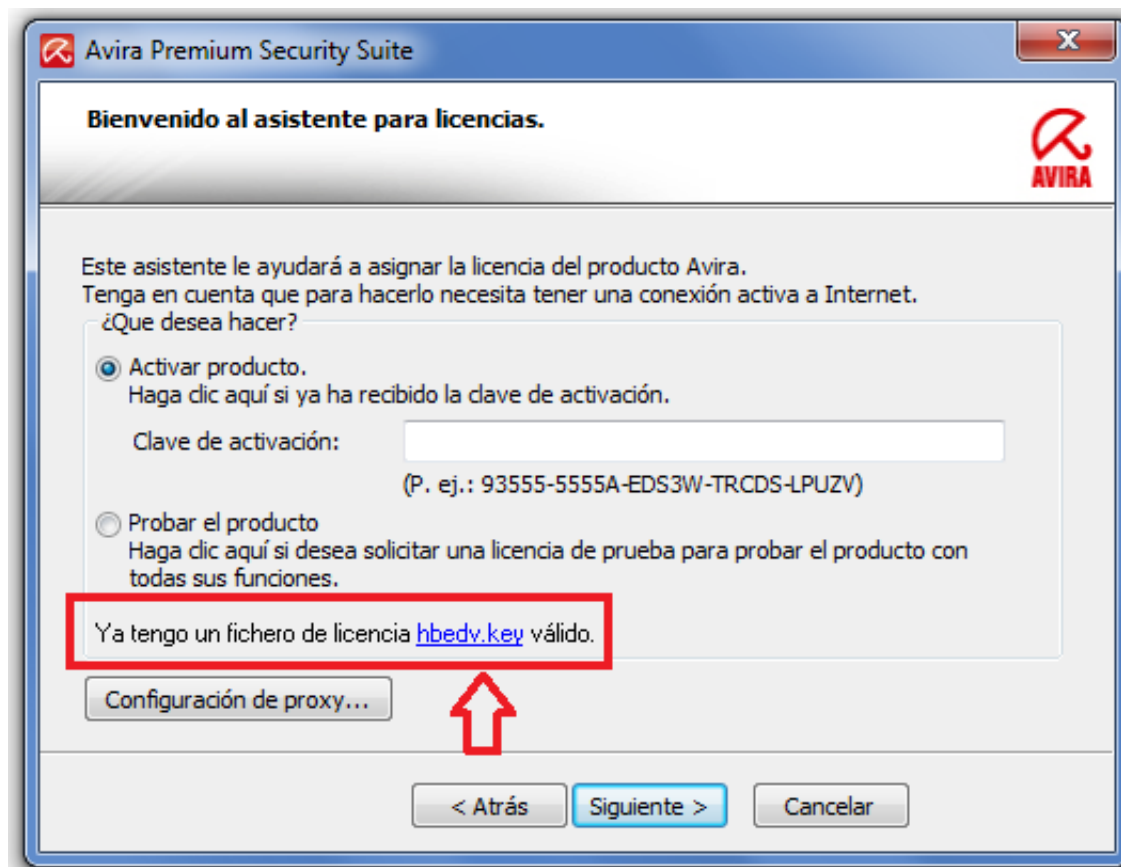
Avira Premium Security Suite

Bienvenido al asistente para licencias.

AVIRA

Este asistente le ayudará a asignar la licencia del producto Avira.
Tenga en cuenta que para hacerlo necesita tener una conexión activa a Internet.

¿Que desea hacer?

Activar producto.
Haga clic aquí si ya ha recibido la clave de activación.

Clave de activación:

(P. ej.: 93555-5555A-EDS3W-TRCDS-LPUZV)

Probar el producto
Haga clic aquí si desea solicitar una licencia de prueba para probar el producto con todas sus funciones.

Ya tengo un fichero de licencia hbedv.key válido.

Configuración de proxy...

< Atrás | Siguiente > | Cancelar